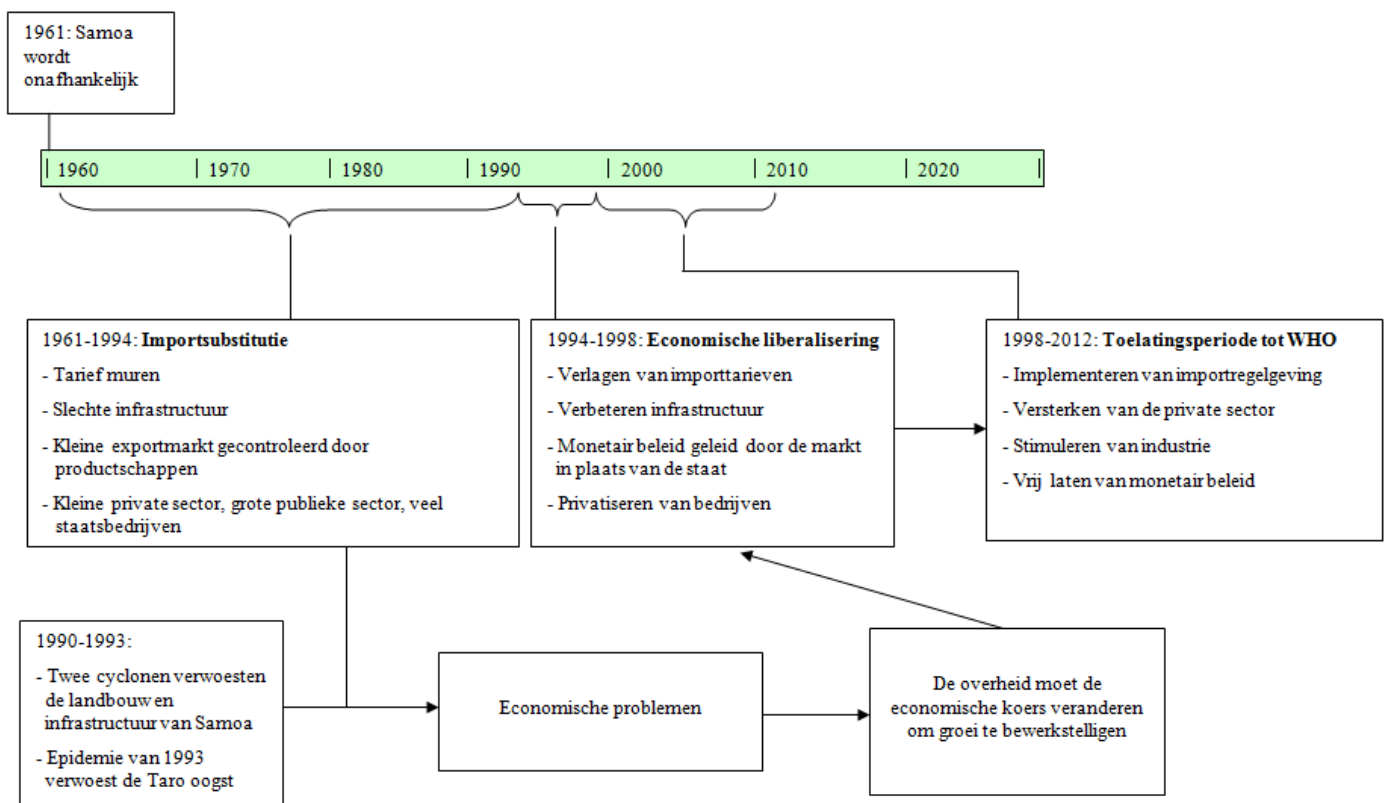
1961: Samoa wordt onafhankelijk

1960 | 1970 | 1980 | 1990 | 2000 | 2010 | 2020

1961-1994: **Importsubstitutie**
- Tarief muren
- Slechte infrastructuur
- Kleine exportmarkt gecontroleerd door productschappen
- Kleine private sector, grote publieke sector, veel staatsbedrijven

1994-1998: **Economische liberalisering**
- Verlagen van importtarieven
- Verbeteren infrastructuur
- Monetair beleid geleid door de markt in plaats van de staat
- Privatiseren van bedrijven

1998-2012: **Toelatingsperiode tot WHO**
- Implementeren van importregelgeving
- Versterken van de private sector
- Stimuleren van industrie
- Vrij laten van monetair beleid

1990-1993:
- Twee cyclonen verwoesten de landbouw en infrastructuur van Samoa
- Epidemie van 1993 verwoest de Taro oogst

Economische problemen

De overheid moet de economische koers veranderen om groei te bewerkstelligen